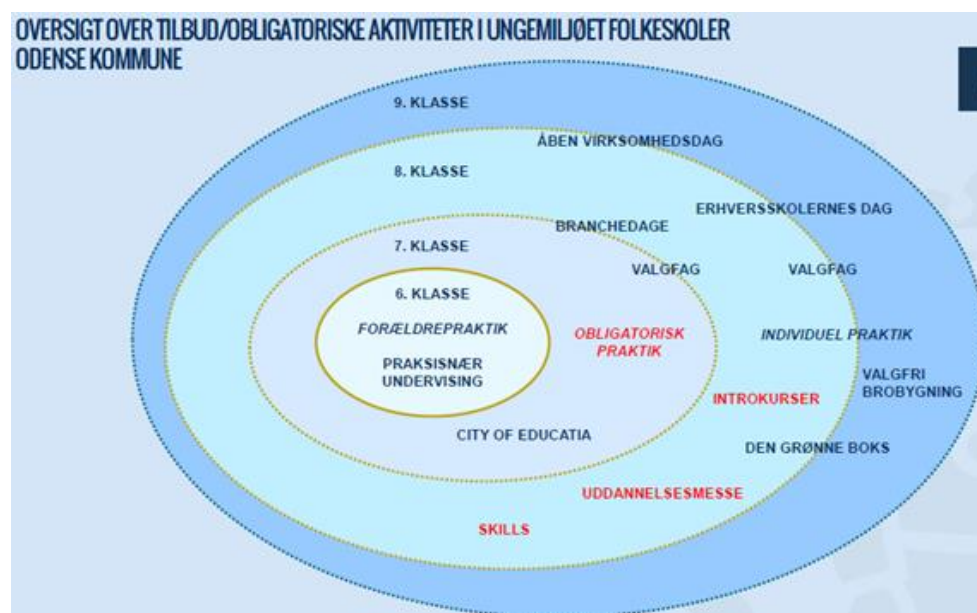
OVERSIGT OVER TILBUD/OBLIGATORISKE AKTIVITETER I UNGEMILJØET FOLKESKOLER ODENSE KOMMUNE

9. KLASSE

ÅBEN VIRKSOMHEDSDAG

8. KLASSE

ERHVERSSKOLERNES DAG

BRANCHEDAGE

7. KLASSE

VALGFAG

VALGFAG

6. KLASSE

FORÆLDREPRAKTIK

PRAKSISNÆR UNDERVISING

OBLIGATORISK PRAKTIK

INDIVIDUEL PRAKTIK

VALGFRI BROBYGNING

INTROKURSER

CITY OF EDUCATIA

DEN GRØNNE BOKS

UDDANNELSESMESSE

SKILLS